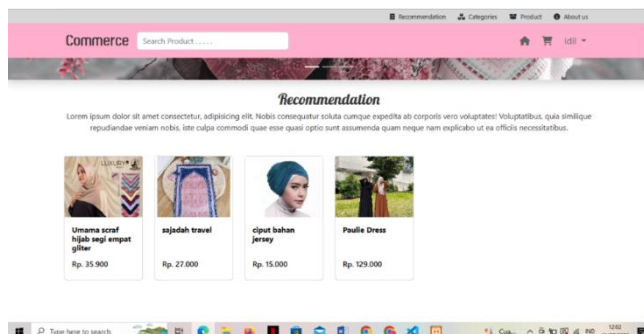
Recommendation Categories Product About us

Commerce

Search Product . . . . .

Idil

Recommendation

Lorem ipsum dolor sit amet consectetur, adipisicing elit. Nobis consequatur soluta cumque expedita ab corporis vero voluptates! Voluptatibus, quia similique repudiandae veniam nobis, iste culpa commodi quae esse quasi optio sunt assumenda quam neque nam explicabo ut ea officiis necessitatibus.

LUXURY

Umama scraf hijab segi empat gliter

Rp. 35.900

sajadah travel

Rp. 27.000

ciput bahan jersey

Rp. 15.000

Paulie Dress

Rp. 129.000

Type here to search

Cua...

12:02